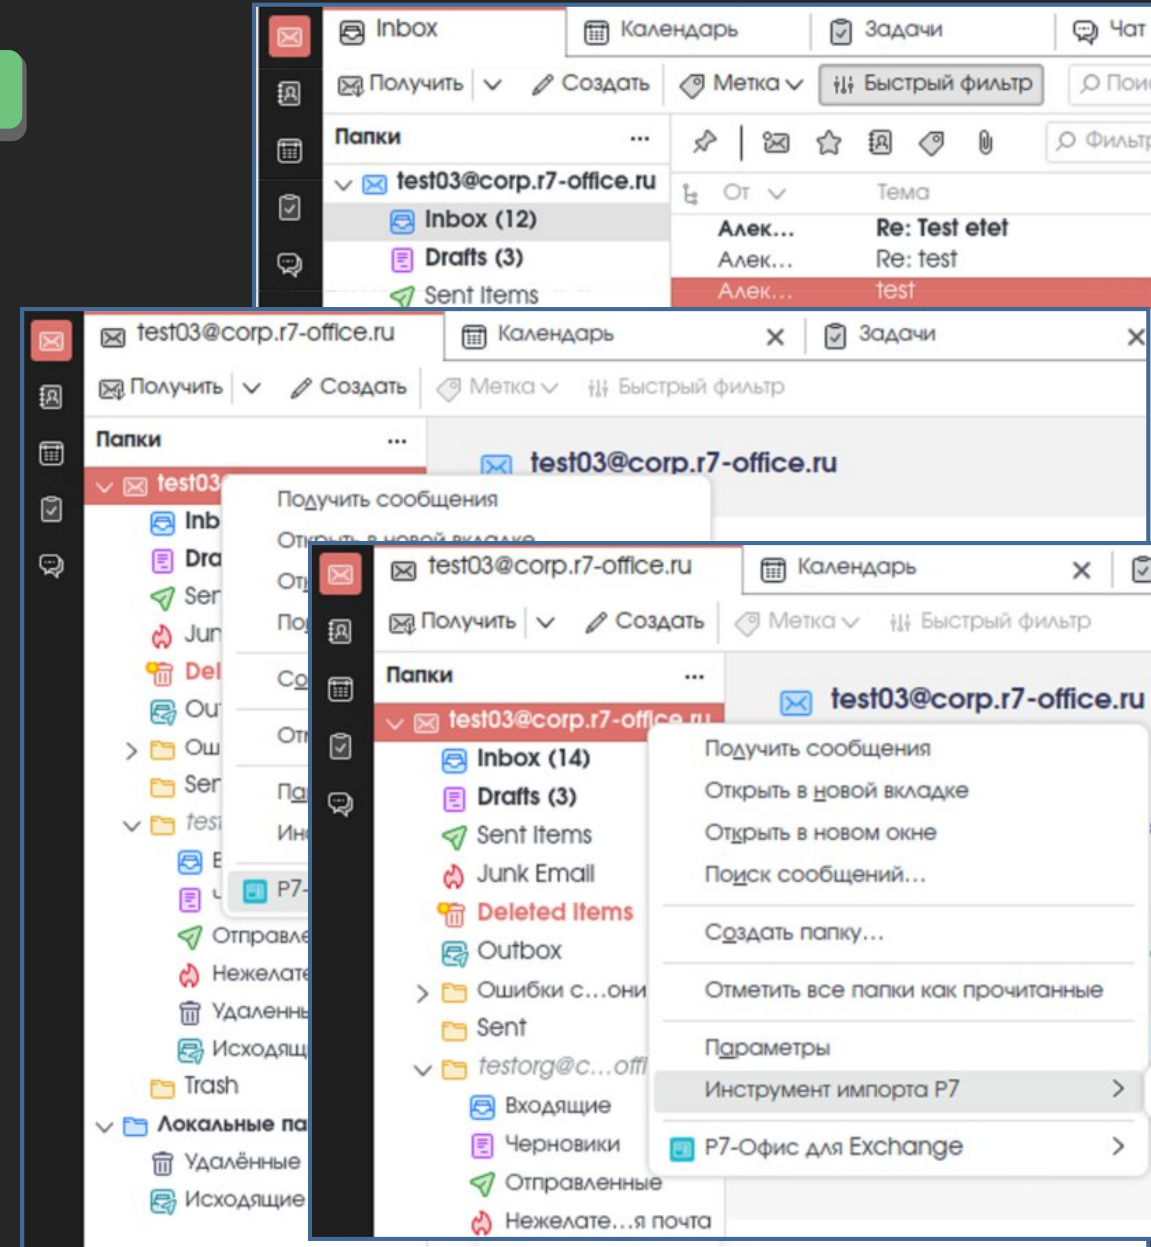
Inbox
Календарь
Задачи
Чат
Получить
Создать
Метка
Быстрый фильтр
Пои
Папки
...
Фильтр
test03@corp.r7-office.ru
Inbox (12)
Drafts (3)
Sent Items
От
Тема
Алек...
Re: Test etet
Алек...
Re: test
Алек...
test

test03@corp.r7-office.ru
Календарь
Задачи
Получить
Создать
Метка
Быстрый фильтр
Папки
...
test03
test03@corp.r7-office.ru
Inb
Dra
Ser
Jun
Del
Ou
Ou
Ser
test
Отправл
Нежелат
Удаленны
Исходящ
Trash
Локальные па
Удалённые
Исходящие
Получить сообщения
Открыть в новой вкладке
От
По
Со
От
Па
Ин
Р7-

test03@corp.r7-office.ru
Календарь
Получить
Создать
Метка
Быстрый фильтр
Папки
...
test03@corp.r7-office.ru
test03@corp.r7-office.ru
Inbox (14)
Drafts (3)
Sent Items
Junk Email
Deleted Items
Outbox
Ошибки с...они
Sent
testorg@c...offi
Входящие
Черновики
Отправленные
Нежелате...я почта
Получить сообщения
Открыть в новой вкладке
Открыть в новом окне
Поиск сообщений...
Создать папку...
Отметить все папки как прочитанные
Параметры
Инструмент импорта Р7
Р7-Офис для Exchange